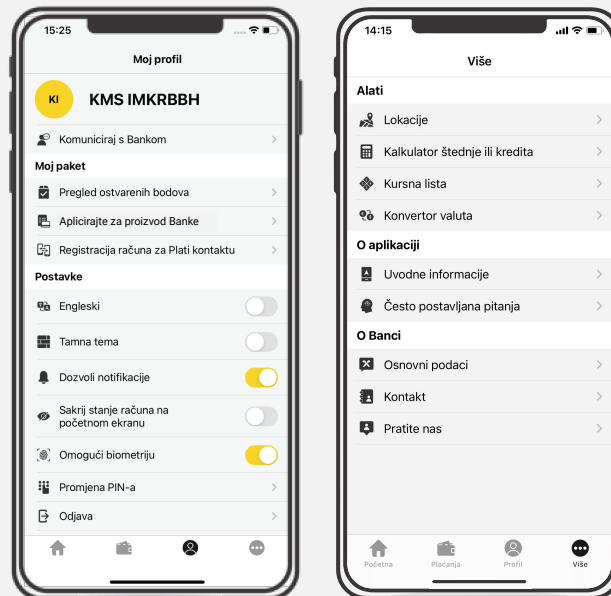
15:25

Moj profil

KI KMS IMKRBBH

Komuniciraj s Bankom

Moj paket

Pregled ostvarenih bodova

Aplicirajte za proizvod Banke

Registracija računa za Plati kontaktu

Postavke

Engleski

Tamna tema

Dozvoli notifikacije

Sakrij stanje računa na početnom ekranu

Omogući biometriju

Promjena PIN-a

Odjava

14:15

Više

Alati

Lokacije

Kalkulator štednje ili kredita

Kursna lista

Konvertor valuta

O aplikaciji

Uvodne informacije

Često postavljana pitanja

O Banci

Osnovni podaci

Kontakt

Pratite nas

Početna Plaćanja Profil Više